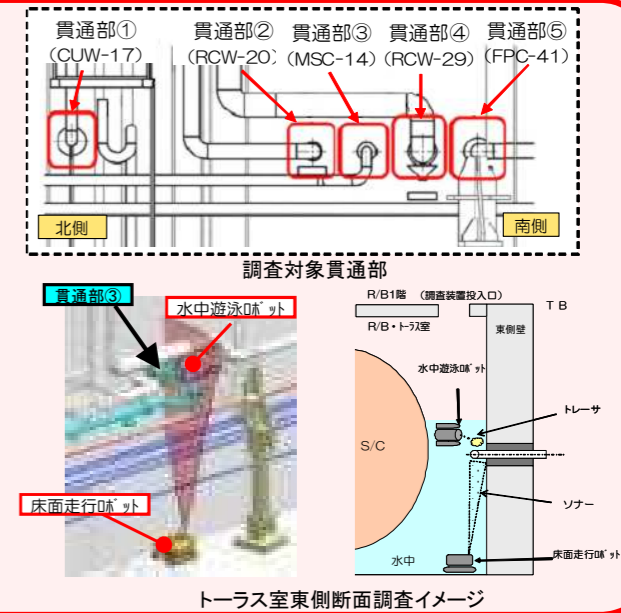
貫通部①
(CUW-17)
貫通部②
(RCW-20)
貫通部③
(MSC-14)
貫通部④
(RCW-29)
貫通部⑤
(FPC-41)

北側
南側

調査対象貫通部

貫通部③
水中遊泳ﾛﾎﾞｯﾄ
床面走行ﾛﾎﾞｯﾄ

R/B1階 (調査装置投入口)
T B
R/B・ﾄｰﾗｽ室
東側壁
水中遊泳ﾛﾎﾞｯﾄ
トレーサ
S/C
ソナー
水中
床面走行ﾛﾎﾞｯﾄ

トーラス室東側断面調査イメージ